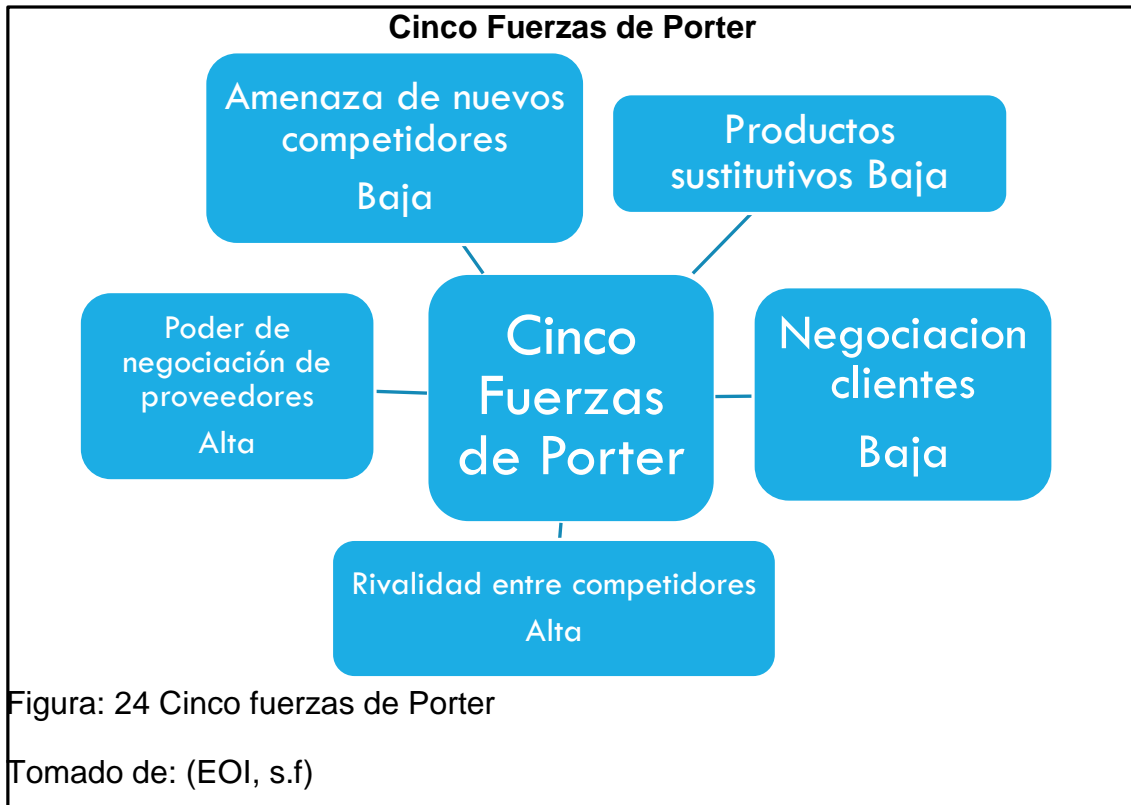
Cinco Fuerzas de Porter

Amenaza de nuevos competidores
Baja

Productos sustitutivos Baja

Poder de negociación de proveedores
Alta

Cinco Fuerzas de Porter

Negociacion clientes
Baja

Rivalidad entre competidores
Alta

Figura: 24 Cinco fuerzas de Porter

Tomado de: (EOI, s.f)